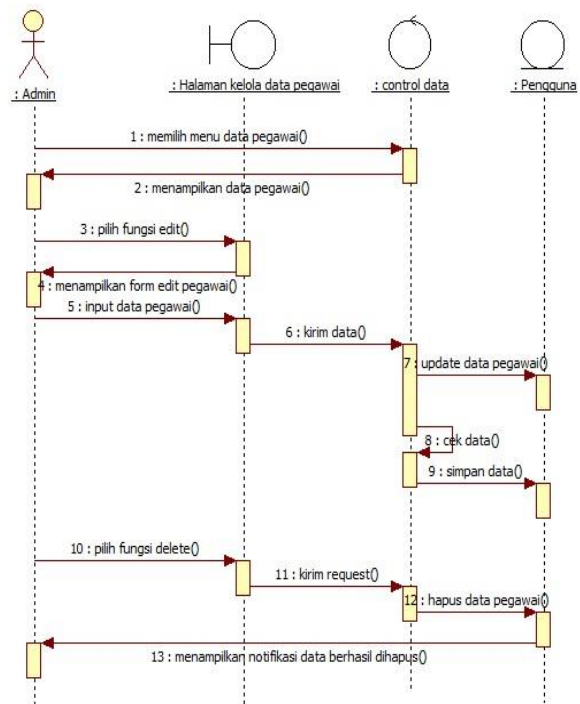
: Admin

: Halaman kelola data pegawai

: control data

: Pengguna

1 : memilih menu data pegawai()

2 : menampilkan data pegawai()

3 : pilih fungsi edit()

4 : menampilkan form edit pegawai()

5 : input data pegawai()

6 : kirim data()

7 : update data pegawai()

8 : cek data()

9 : simpan data()

10 : pilih fungsi delete()

11 : kirim request()

12 : hapus data pegawai()

13 : menampilkan notifikasi data berhasil dihapus()